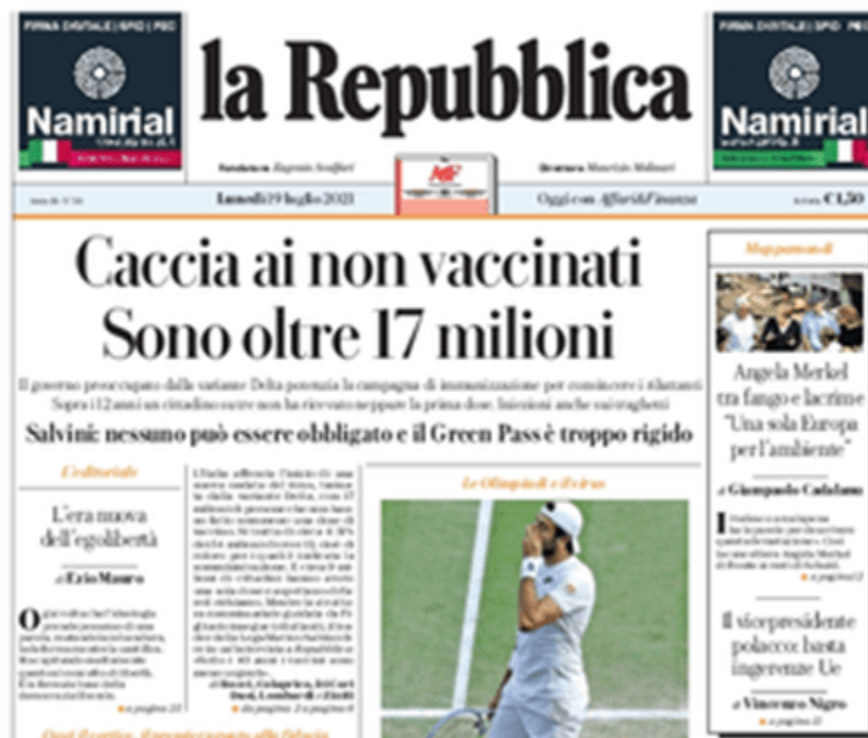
FIRMA DIGITALE | SPID | PEC
Namirial

la Repubblica

FIRMA DIGITALE | SPID | PEC
Namirial

Fondatore Eugenio Scalfari
Direttore Maurizio Molinari

Anno 46 N° 169
Lunedì 19 luglio 2021
Oggi con Affari&Finanza
In Italia €1,50

Caccia ai non vaccinati
Sono oltre 17 milioni

Il governo preoccupato dalla variante Delta potenzia la campagna di immunizzazione per convincere i riluttanti
Sopra i 12 anni un cittadino su tre non ha ricevuto neppure la prima dose. Iniezioni anche sui traghetti

Salvini: nessuno può essere obbligato e il Green Pass è troppo rigido

L'editoriale

L'era nuova dell'egolibertà

di Ezio Mauro

O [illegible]

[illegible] a pagina 23

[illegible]

di Bocci, Ciriaco, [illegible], Conte, Lombardi e Ziniti
alle pagine 2 e pagina 6

Le Olimpiadi e il virus

Mappamondi

Angela Merkel tra fango e lacrime "Una sola Europa per l'ambiente"

di Giampaolo Cadalanu

I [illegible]
a pagina 12

Il vicepresidente polacco: basta ingerenze Ue

di Vincenzo Nigro
a pagina 13

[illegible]